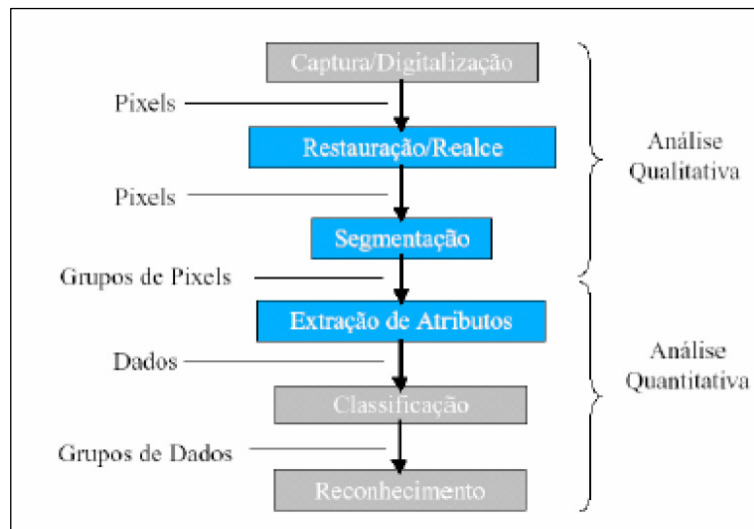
Captura/Digitalização

Pixels

Restauração/Realce

Pixels

Segmentação

Grupos de Pixels

Extração de Atributos

Dados

Classificação

Grupos de Dados

Reconhecimento

Análise Qualitativa

Análise Quantitativa